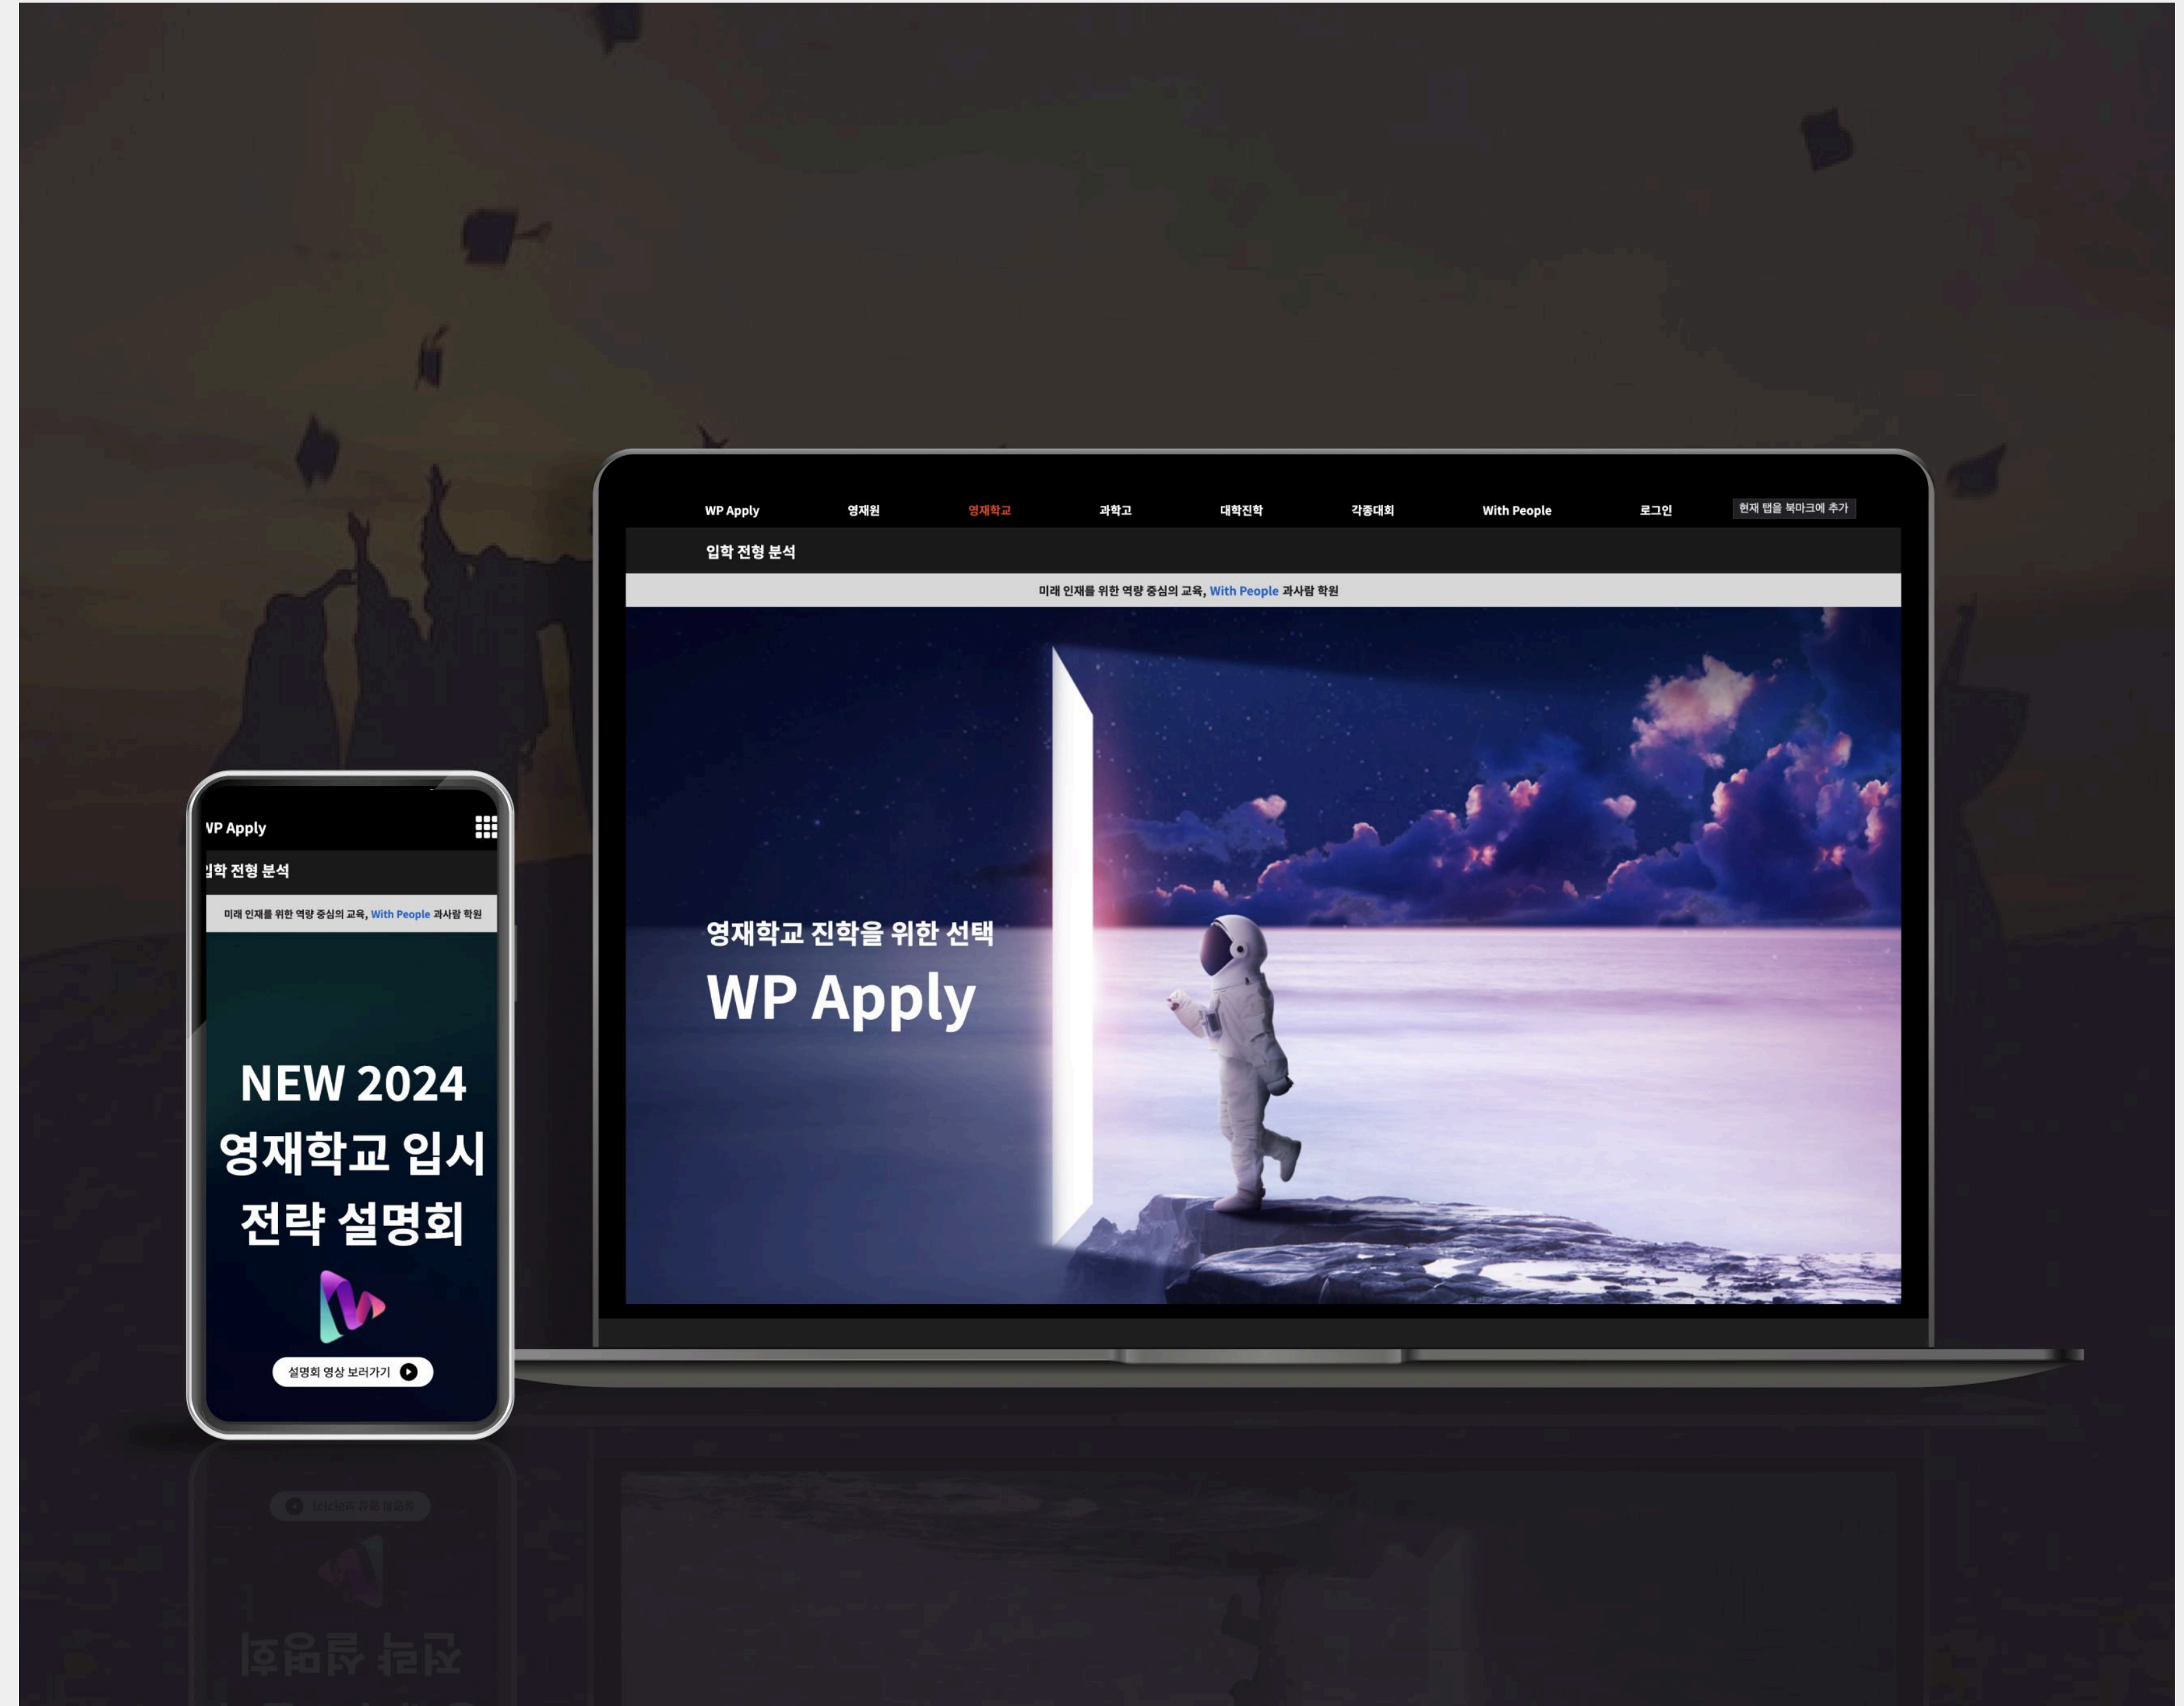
WP Apply 영재원 영재학교 과학고 대학진학 각종대회 With People 로그인 현재 탭을 북마크에 추가

입학 전형 분석

미래 인재를 위한 역량 중심의 교육, With People 과사람 학원

영재학교 진학을 위한 선택

WP Apply

VP Apply

입학 전형 분석

미래 인재를 위한 역량 중심의 교육, With People 과사람 학원

NEW 2024 영재학교 입시 전략 설명회

설명회 영상 보러가기